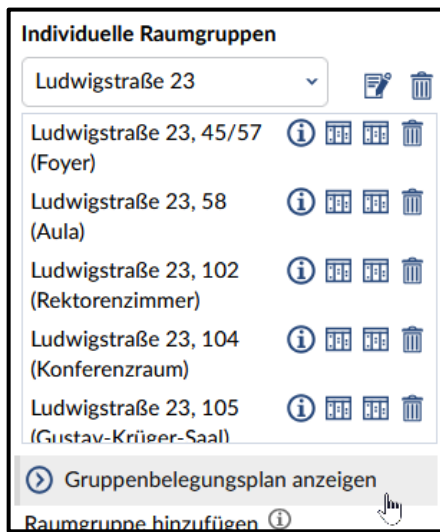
Individuelle Raumgruppen

Ludwigstraße 23

Ludwigstraße 23, 45/57 (Foyer)

Ludwigstraße 23, 58 (Aula)

Ludwigstraße 23, 102 (Rektorenzimmer)

Ludwigstraße 23, 104 (Konferenzraum)

Ludwigstraße 23, 105 (Gustav-Krüger-Saal)

Gruppenbelegungsplan anzeigen

Raumgruppe hinzufügen